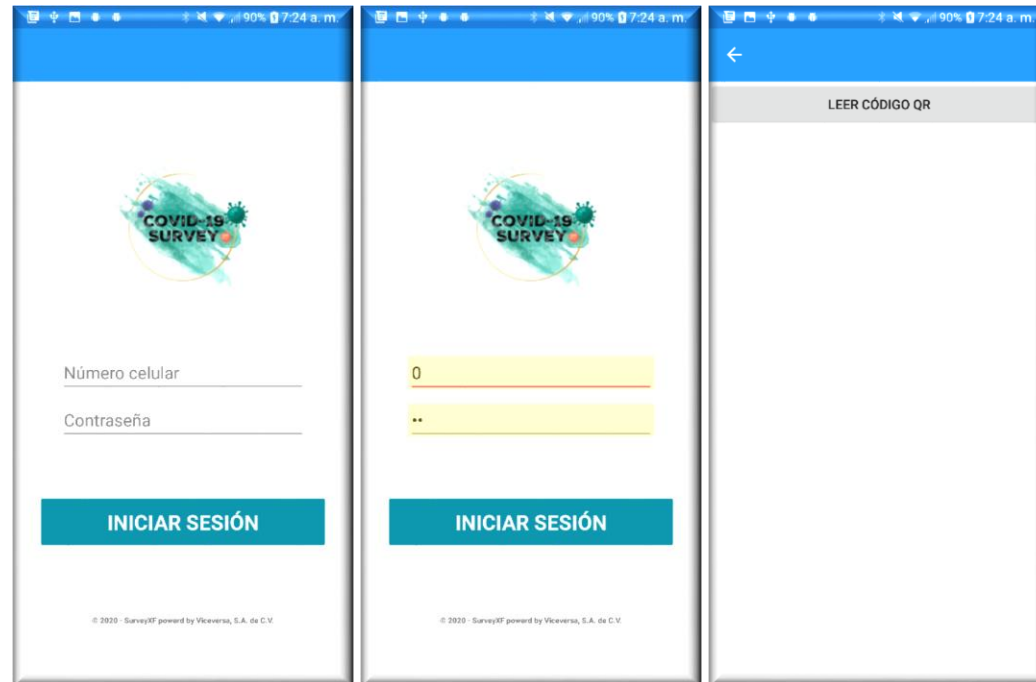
90% 7:24 a. m.

COVID-19 SURVEY

Número celular

Contraseña

INICIAR SESIÓN

© 2020 - SurveyXF powerd by Viceversa, S.A. de C.V.

90% 7:24 a. m.

COVID-19 SURVEY

0

••

INICIAR SESIÓN

© 2020 - SurveyXF powerd by Viceversa, S.A. de C.V.

90% 7:24 a. m.

←

LEER CÓDIGO QR